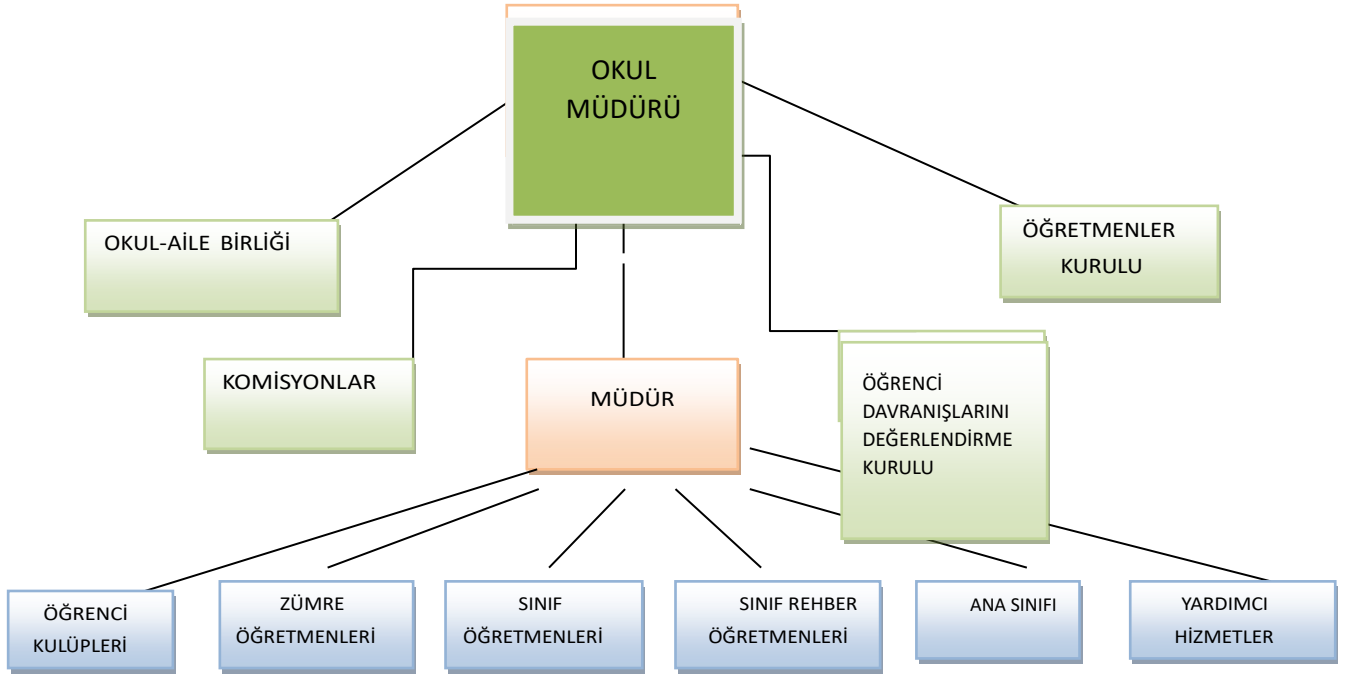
OKUL MÜDÜRÜ

OKUL-AİLE BİRLİĞİ

ÖĞRETMENLER KURULU

KOMİSYONLAR

MÜDÜR

ÖĞRENCİ DAVRANIŞLARINI DEĞERLENDİRME KURULU

ÖĞRENCİ KULÜPLERİ

ZÜMRE ÖĞRETMENLERİ

SINIF ÖĞRETMENLERİ

SINIF REHBER ÖĞRETMENLERİ

ANA SINIFI

YARDIMCI HİZMETLER